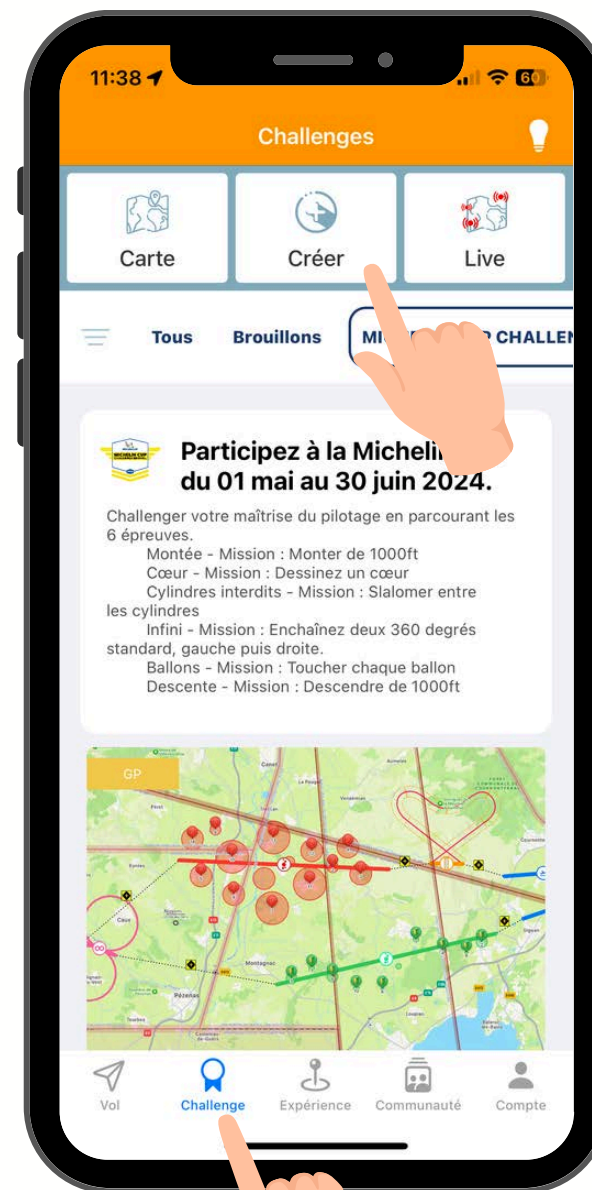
11:38

60

Challenges

Carte

Créer

Live

Tous

Brouillons

MI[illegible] CHALLEN

Participez à la Micheli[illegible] du 01 mai au 30 juin 2024.

Challenger votre maîtrise du pilotage en parcourant les 6 épreuves.
Montée - Mission : Monter de 1000ft
Cœur - Mission : Dessinez un cœur
Cylindres interdits - Mission : Slalomer entre les cylindres
Infini - Mission : Enchaînez deux 360 degrés standard, gauche puis droite.
Ballons - Mission : Toucher chaque ballon
Descente - Mission : Descendre de 1000ft

GP

Vol

Challenge

Expérience

Communauté

Compte